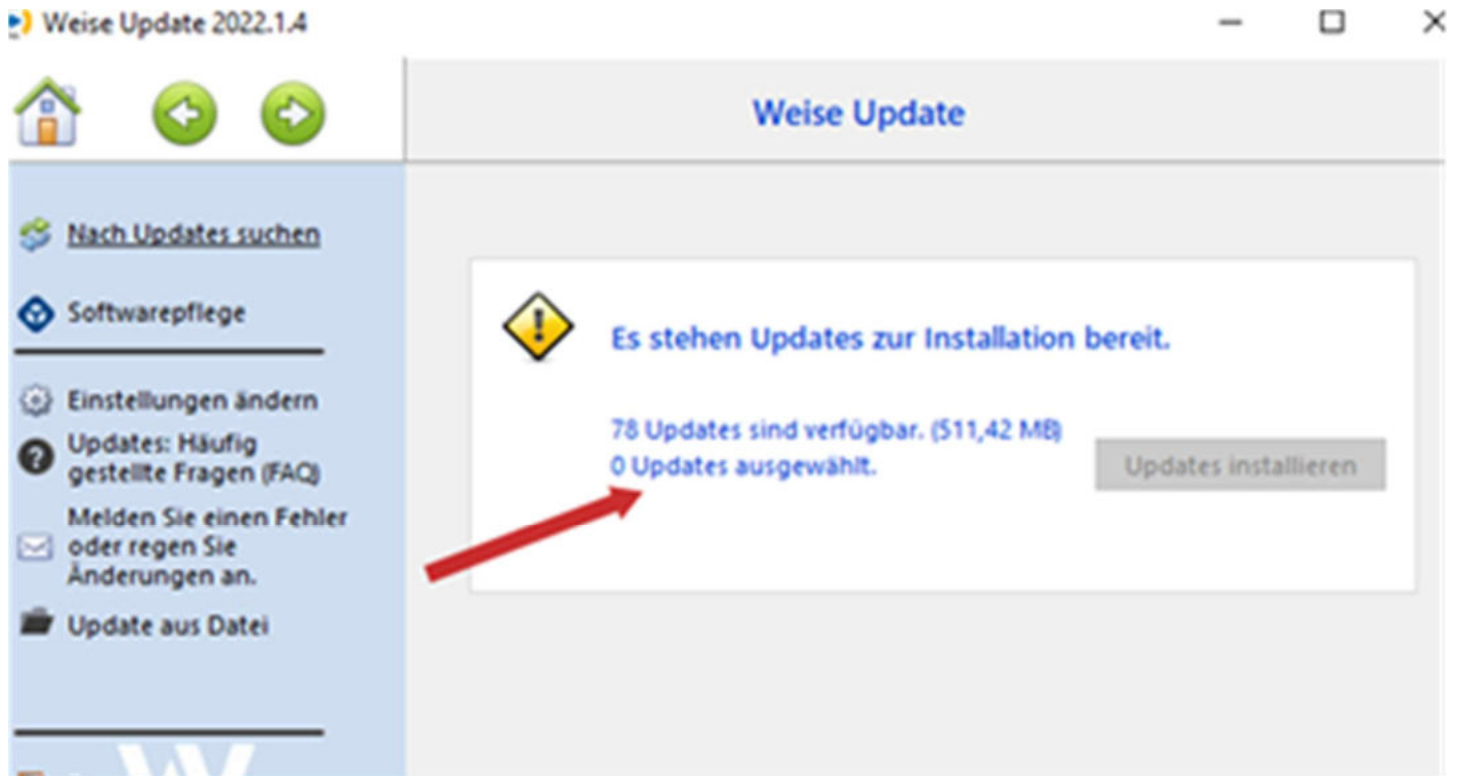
Weise Update 2022.1.4

Weise Update

Nach Updates suchen

Softwarepflege

Einstellungen ändern

Updates: Häufig gestellte Fragen (FAQ)

Melden Sie einen Fehler oder regen Sie Änderungen an.

Update aus Datei

Es stehen Updates zur Installation bereit.

78 Updates sind verfügbar. (511,42 MB)
0 Updates ausgewählt.

Updates installieren